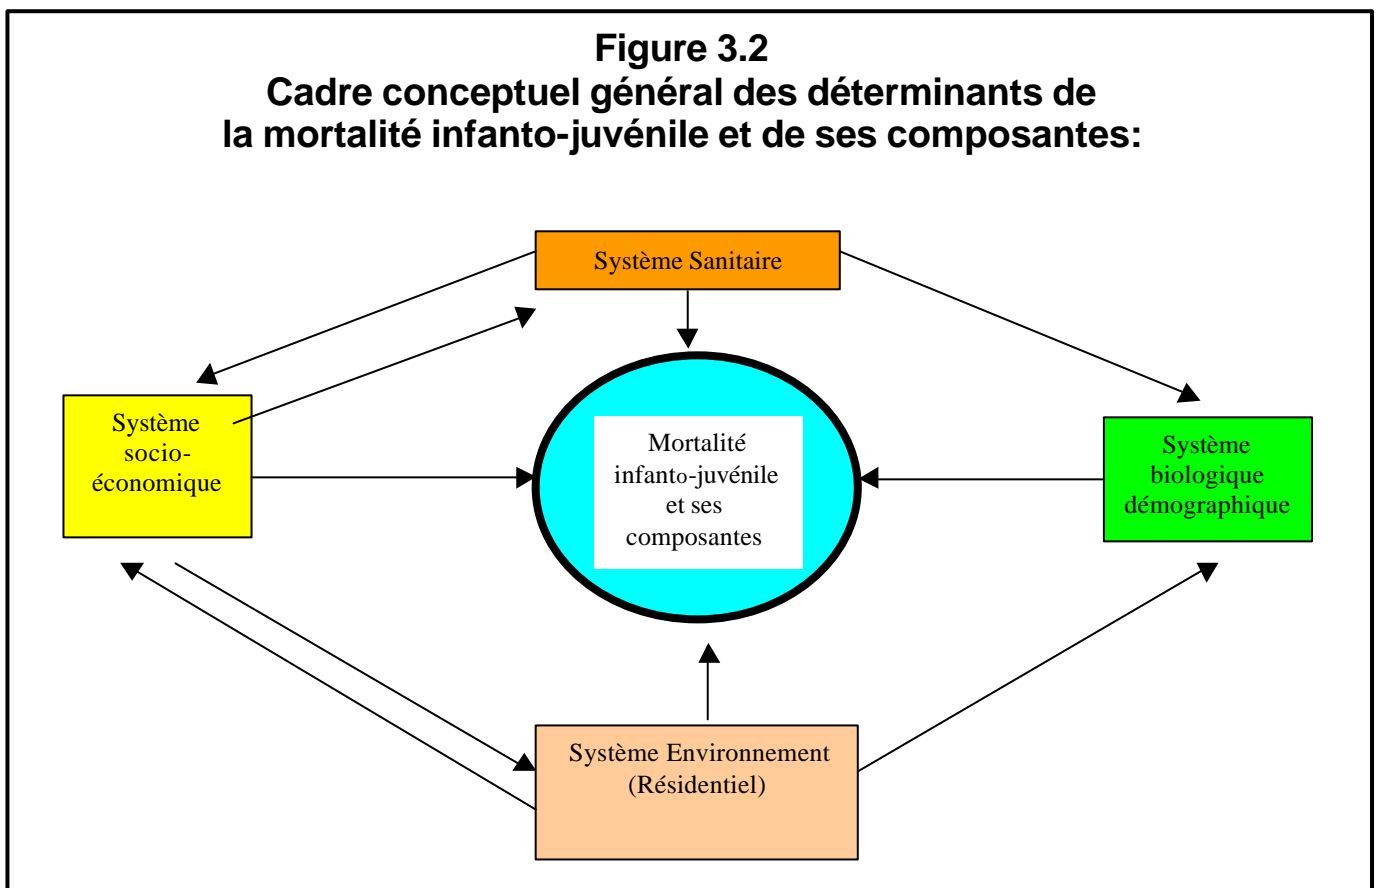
Figure 3.2
Cadre conceptuel général des déterminants de la mortalité infanto-juvénile et de ses composantes:

Système Sanitaire

Système socio-économique

Mortalité infanto-juvénile et ses composantes

Système biologique démographique

Système Environnement (Résidentiel)